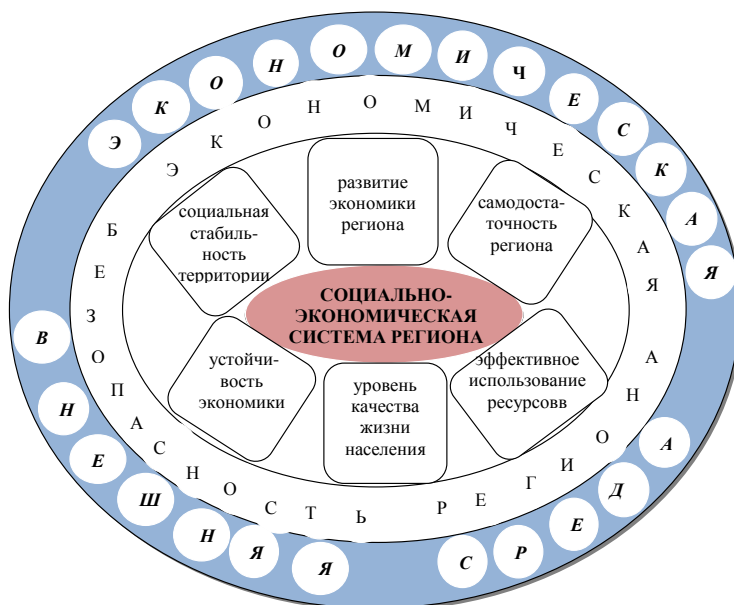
Э К О Н О М И Ч Е С К А Я

В Н Е Ш Н Я Я

С Р Е Д А

Э К О Н О М И Ч Е С К А Я

Б Е З О П А С Н О С Т Ь

Р Е Г И О Н А

социальная стабильность территории

развитие экономики региона

самодостаточность региона

СОЦИАЛЬНО-ЭКОНОМИЧЕСКАЯ СИСТЕМА РЕГИОНА

устойчивость экономики

уровень качества жизни населения

эффективное использование ресурсвв